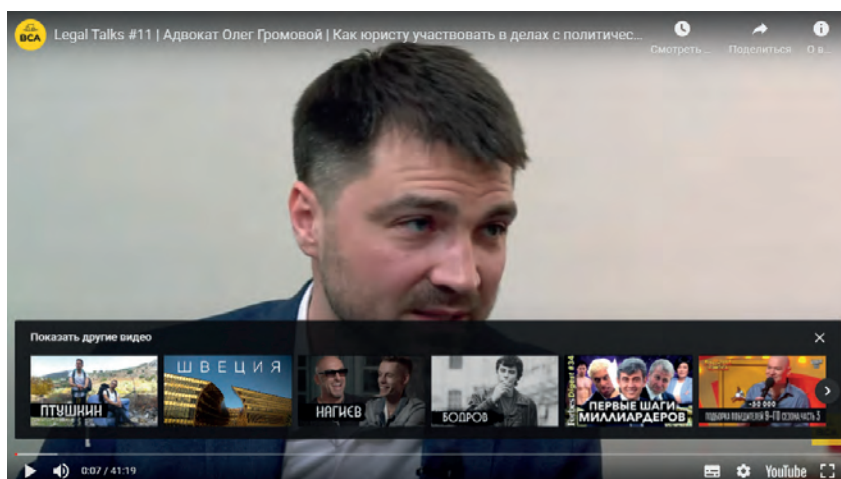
BCA Legal Talks #11 | Адвокат Олег Громовой | Как юристу участвовать в делах с политичес...

Смотреть ...

Поделиться

О в...

Показать другие видео

ПТУШКИН

ШВЕЦИЯ

НАГИЕВ

БОДРОВ

ПЕРВЫЕ ШАГИ МИЛЛИАРДЕРОВ

Forbes Digest #34

ПОДАРКИ ПОБЕДИТЕЛЕЙ 9-ГО СЕЗОНА ЧАСТЬ 3

0:07 / 41:19

YouTube